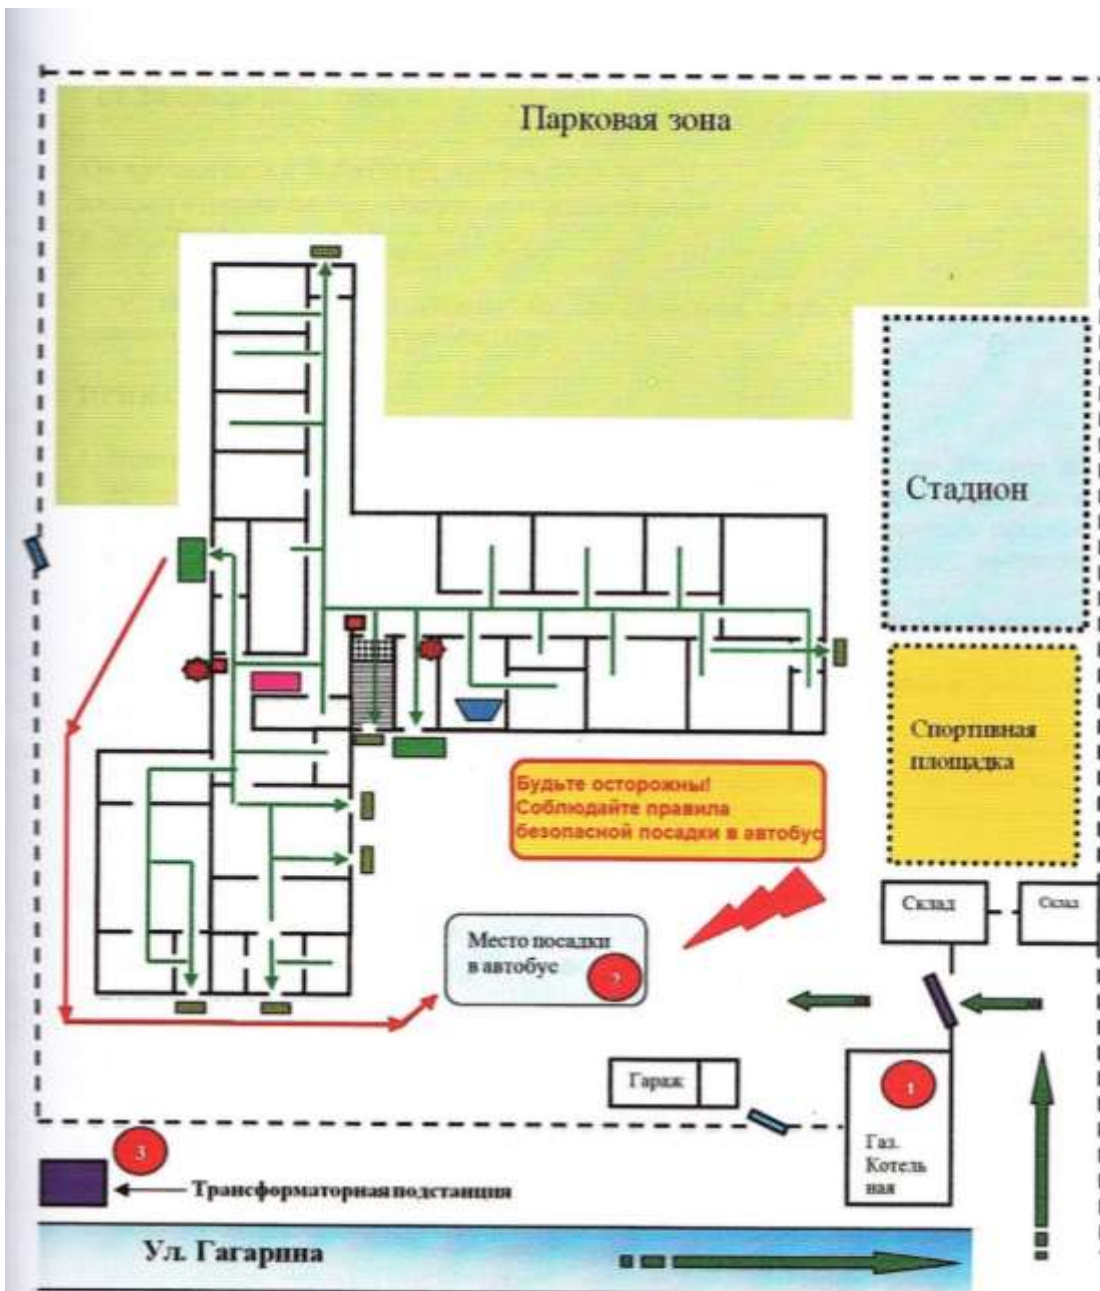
Парковая зона

Стадион

Спортивная площадка

Будьте осторожны!
Соблюдайте правила безопасной посадки в автобус

Склад

Склад

Место посадки в автобус

2

Гараж

1

Газ. Котельная

3

Трансформаторная подстанция

Ул. Гагарина